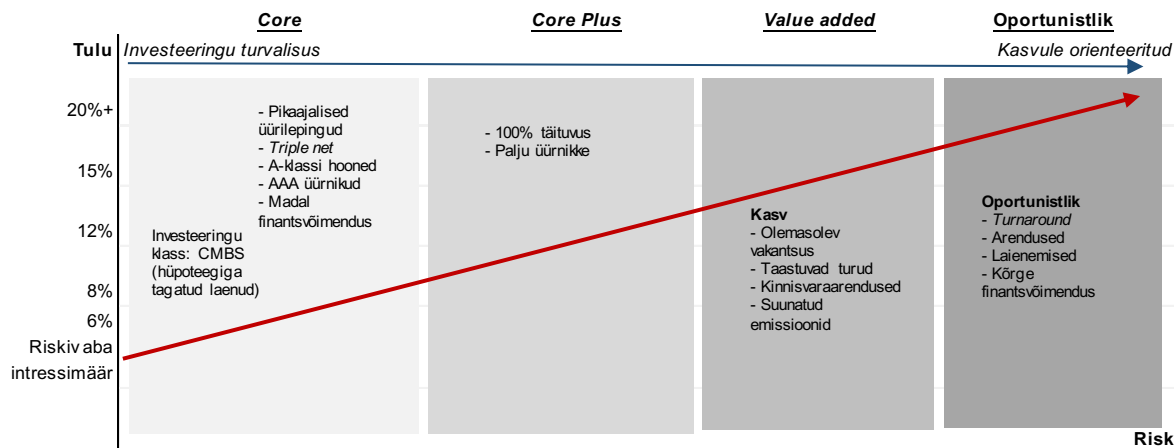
Core

Core Plus

Value added

Oportunistlik

Tulu

Investeeringu turvalisus

Kasvule orienteeritud

20%+

15%

12%

8%

6%

Riskivaba intressimäär

Investeeringu klass: CMBS (hüpoteegiga tagatud laenud)

- Pikaajalised üürilepingud
- Triple net
- A-klassi hooned
- AAA üürnikud
- Madal finantsvõimendus

- 100% täituvus
- Palju üürnikke

Kasv
- Olemasolev vakantsus
- Taastuvad turud
- Kinnisvaraarendused
- Suunatud emissioonid

Oportunistlik
- Turnaround
- Arendused
- Laienemised
- Kõrge finantsvõimendus

Risk